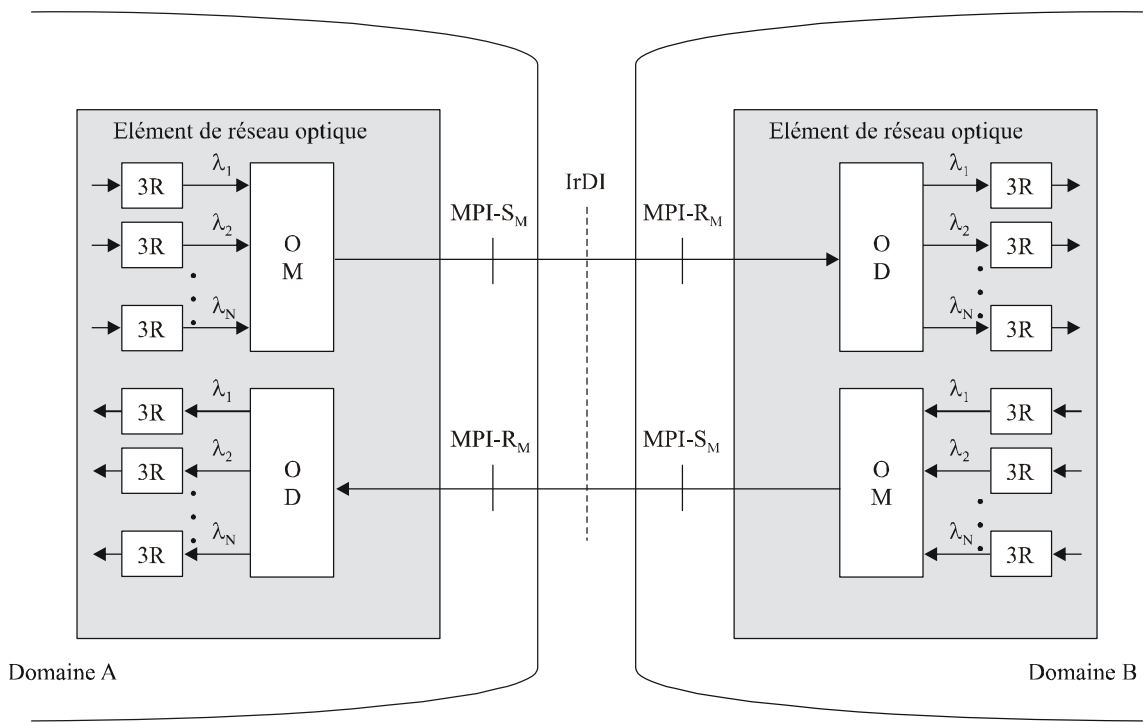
Elément de réseau optique

3R $\lambda_1$
3R $\lambda_2$
3R $\lambda_N$

O
M

3R $\lambda_1$
3R $\lambda_2$
3R $\lambda_N$

O
D

MPI-$S_M$

IrDI

MPI-$R_M$

MPI-$R_M$

MPI-$S_M$

Elément de réseau optique

O
D

$\lambda_1$ 3R
$\lambda_2$ 3R
$\lambda_N$ 3R

O
M

$\lambda_1$ 3R
$\lambda_2$ 3R
$\lambda_N$ 3R

Domaine A

Domaine B